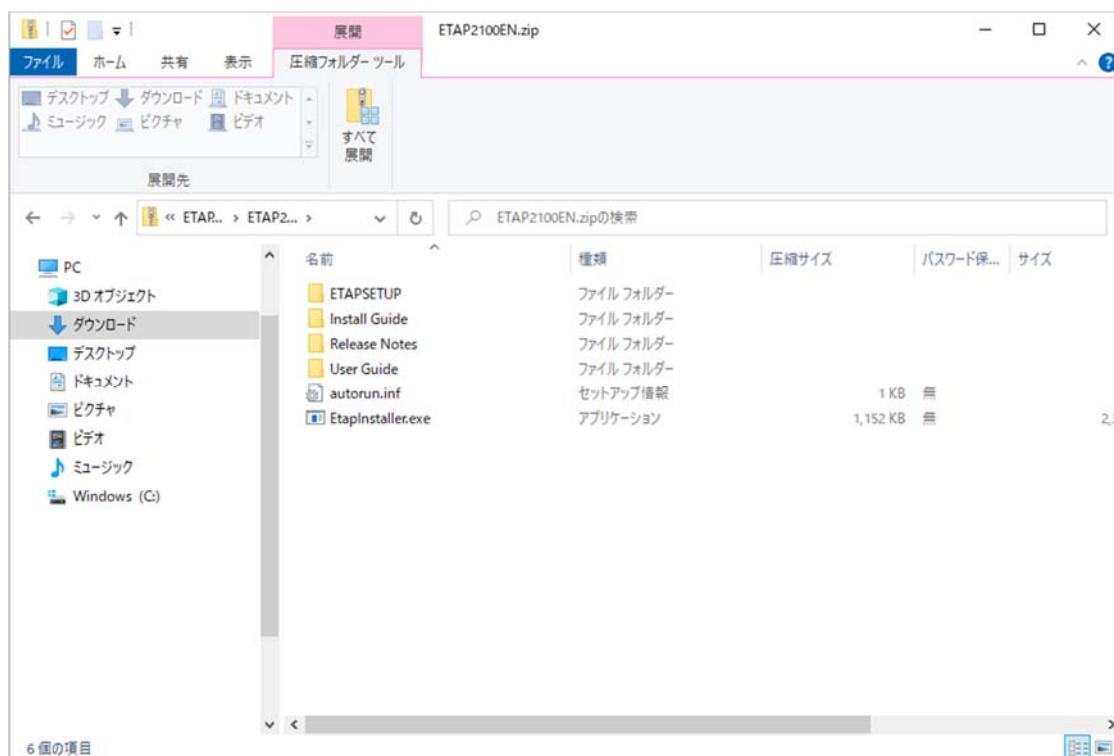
展開 ETAP2100EN.zip

ファイル ホーム 共有 表示 圧縮フォルダー ツール

デスクトップ ダウンロード ドキュメント
ミュージック ピクチャ ビデオ

すべて展開

展開先

« ETAP... › ETAP2... ›

ETAP2100EN.zipの検索

PC
3D オブジェクト
ダウンロード
デスクトップ
ドキュメント
ピクチャ
ビデオ
ミュージック
Windows (C:)

| 名前 | 種類 | 圧縮サイズ | パスワード保... | サイズ |
|---|---|---|---|---|
| ETAPSETUP | ファイル フォルダー | | | |
| Install Guide | ファイル フォルダー | | | |
| Release Notes | ファイル フォルダー | | | |
| User Guide | ファイル フォルダー | | | |
| autorun.inf | セットアップ情報 | 1 KB | 無 | |
| EtapInstaller.exe | アプリケーション | 1,152 KB | 無 | 2,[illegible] |

6 個の項目